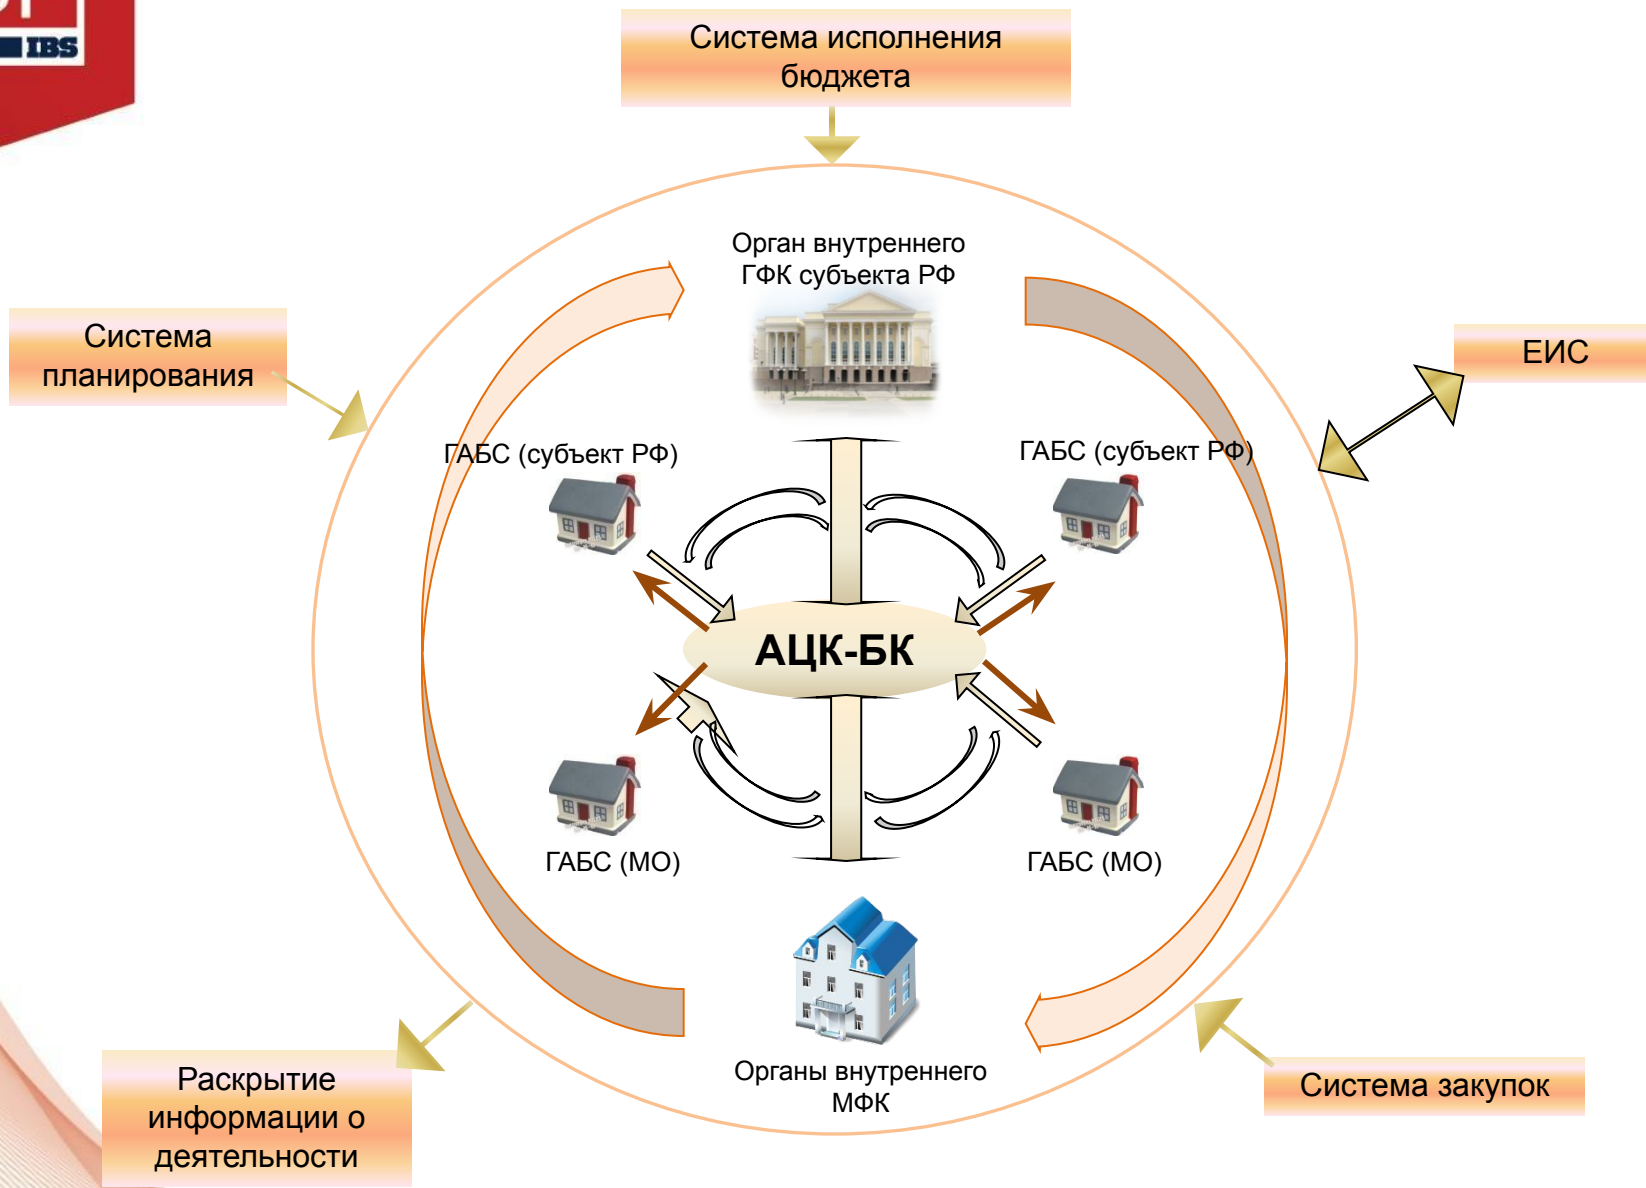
IBS

Система исполнения бюджета

Система планирования

ЕИС

Орган внутреннего ГФК субъекта РФ

ГАБС (субъект РФ)

ГАБС (субъект РФ)

АЦК-БК

ГАБС (МО)

ГАБС (МО)

Органы внутреннего МФК

Раскрытие информации о деятельности

Система закупок